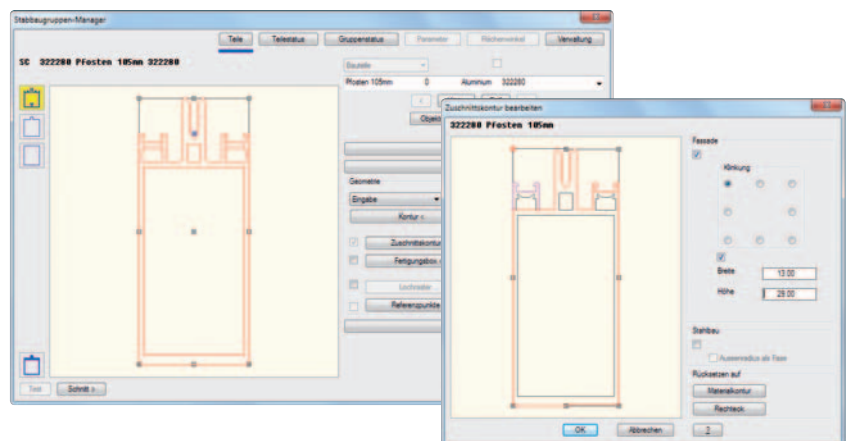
Stabbaugruppen-Manager

Teile | Teilestatus | Gruppenstatus | Parameter | Flächenwinkel | Verwaltung

SC 322280 Pfosten 105mm 322280

Bauteile

Pfosten 105mm | 0 | Aluminium | 322280

Objekt

Geometrie

Eingabe

Kontur »

Zuschnittskontur

Fertigungsbox

Lochraster

Referenzpunkte

Text | Schnitt »

Zuschnittskontur bearbeiten

322280 Pfosten 105mm

Fassade

Klinkung

Breite | 13.00

Höhe | 28.00

Stahlbau

Aussenradius als Fase

Rücksetzen auf

Materialkontur

Rechteck

OK | Abbrechen | ?